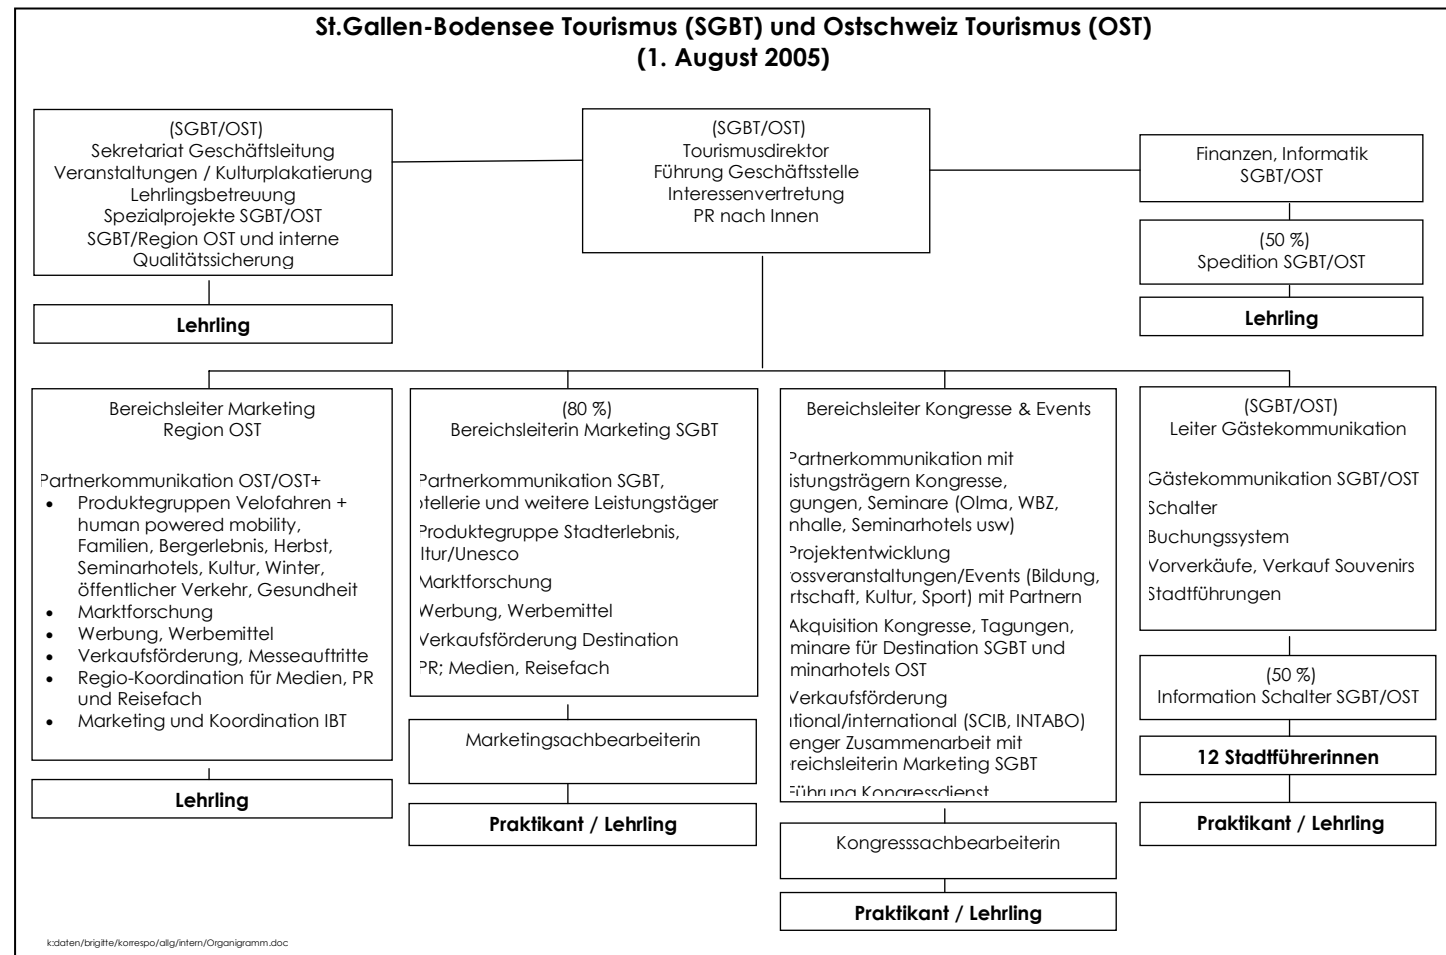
St.Gallen-Bodensee Tourismus (SGBT) und Ostschweiz Tourismus (OST)
(1. August 2005)

(SGBT/OST)
Sekretariat Geschäftsleitung
Veranstaltungen / Kulturplakatierung
Lehrlingsbetreuung
Spezialprojekte SGBT/OST
SGBT/Region OST und interne Qualitätssicherung

Lehrling

(SGBT/OST)
Tourismusdirektor
Führung Geschäftsstelle
Interessenvertretung
PR nach Innen

Finanzen, Informatik
SGBT/OST

(50 %)
Spedition SGBT/OST

Lehrling

Bereichsleiter Marketing
Region OST

Partnerkommunikation OST/OST+
- Produktegruppen Velofahren + human powered mobility, Familien, Bergerlebnis, Herbst, Seminarhotels, Kultur, Winter, öffentlicher Verkehr, Gesundheit
- Marktforschung
- Werbung, Werbemittel
- Verkaufsförderung, Messeauftritte
- Regio-Koordination für Medien, PR und Reisefach
- Marketing und Koordination IBT

Lehrling

(80 %)
Bereichsleiterin Marketing SGBT

Partnerkommunikation SGBT, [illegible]tellerie und weitere Leistungstäger
Produktegruppe Stadterlebnis, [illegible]ltur/Unesco
Marktforschung
Werbung, Werbemittel
Verkaufsförderung Destination
PR; Medien, Reisefach

Marketingsachbearbeiterin

Praktikant / Lehrling

Bereichsleiter Kongresse & Events

Partnerkommunikation mit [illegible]istungsträgern Kongresse, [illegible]gungen, Seminare (Olma, WBZ, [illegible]nhalle, Seminarhotels usw)
Projektentwicklung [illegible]ossveranstaltungen/Events (Bildung, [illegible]rtschaft, Kultur, Sport) mit Partnern
Akquisition Kongresse, Tagungen, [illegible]minare für Destination SGBT und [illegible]minarhotels OST
Verkaufsförderung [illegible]tional/international (SCIB, INTABO) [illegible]enger Zusammenarbeit mit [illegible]reichsleiterin Marketing SGBT
Führung Kongressdienst

Kongresssachbearbeiterin

Praktikant / Lehrling

(SGBT/OST)
Leiter Gästekommunikation

Gästekommunikation SGBT/OST
Schalter
Buchungssystem
Vorverkäufe, Verkauf Souvenirs
Stadtführungen

(50 %)
Information Schalter SGBT/OST

12 Stadtführerinnen

Praktikant / Lehrling

k:daten/brigitte/korrespo/allg/intern/Organigramm.doc